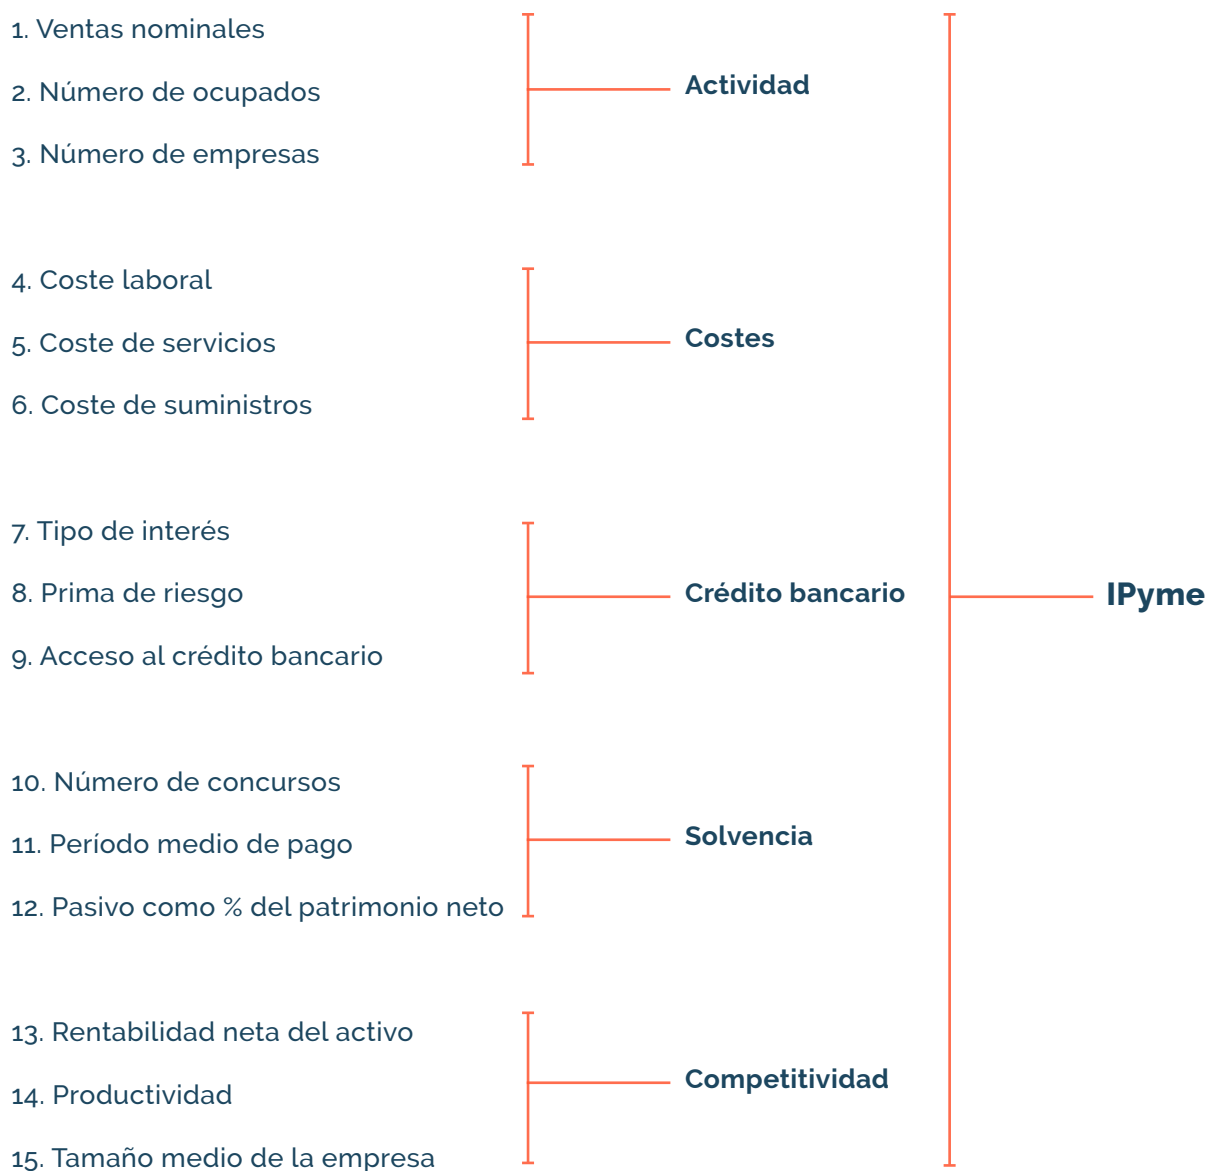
1. Ventas nominales
2. Número de ocupados
3. Número de empresas

Actividad

4. Coste laboral
5. Coste de servicios
6. Coste de suministros

Costes

7. Tipo de interés
8. Prima de riesgo
9. Acceso al crédito bancario

Crédito bancario

10. Número de concursos
11. Período medio de pago
12. Pasivo como % del patrimonio neto

Solvencia

13. Rentabilidad neta del activo
14. Productividad
15. Tamaño medio de la empresa

Competitividad

IPyme